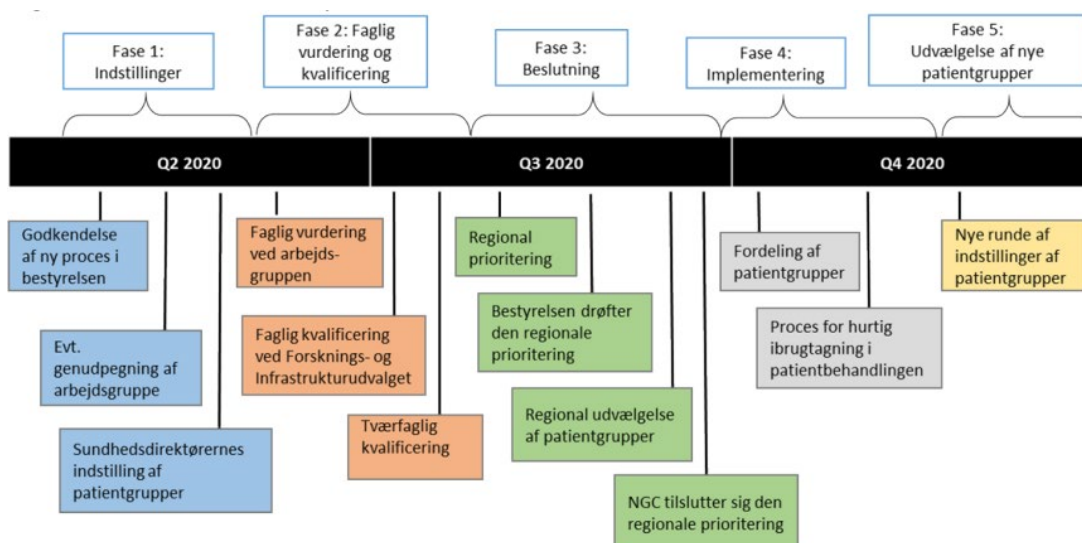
Fase 1: Indstillinger

Fase 2: Faglig vurdering og kvalificering

Fase 3: Beslutning

Fase 4: Implementering

Fase 5: Udvælgelse af nye patientgrupper

Q2 2020

Q3 2020

Q4 2020

Godkendelse af ny proces i bestyrelsen

Evt. genudpegning af arbejdsgruppe

Sundhedsdirektørernes indstilling af patientgrupper

Faglig vurdering ved arbejdsgruppen

Faglig kvalificering ved Forsknings- og Infrastrukturudvalget

Tværfaglig kvalificering

Regional prioritering

Bestyrelsen drøfter den regionale prioritering

Regional udvælgelse af patientgrupper

NGC tilslutter sig den regionale prioritering

Fordeling af patientgrupper

Proces for hurtig ibrugtagning i patientbehandlingen

Nye runde af indstillinger af patientgrupper